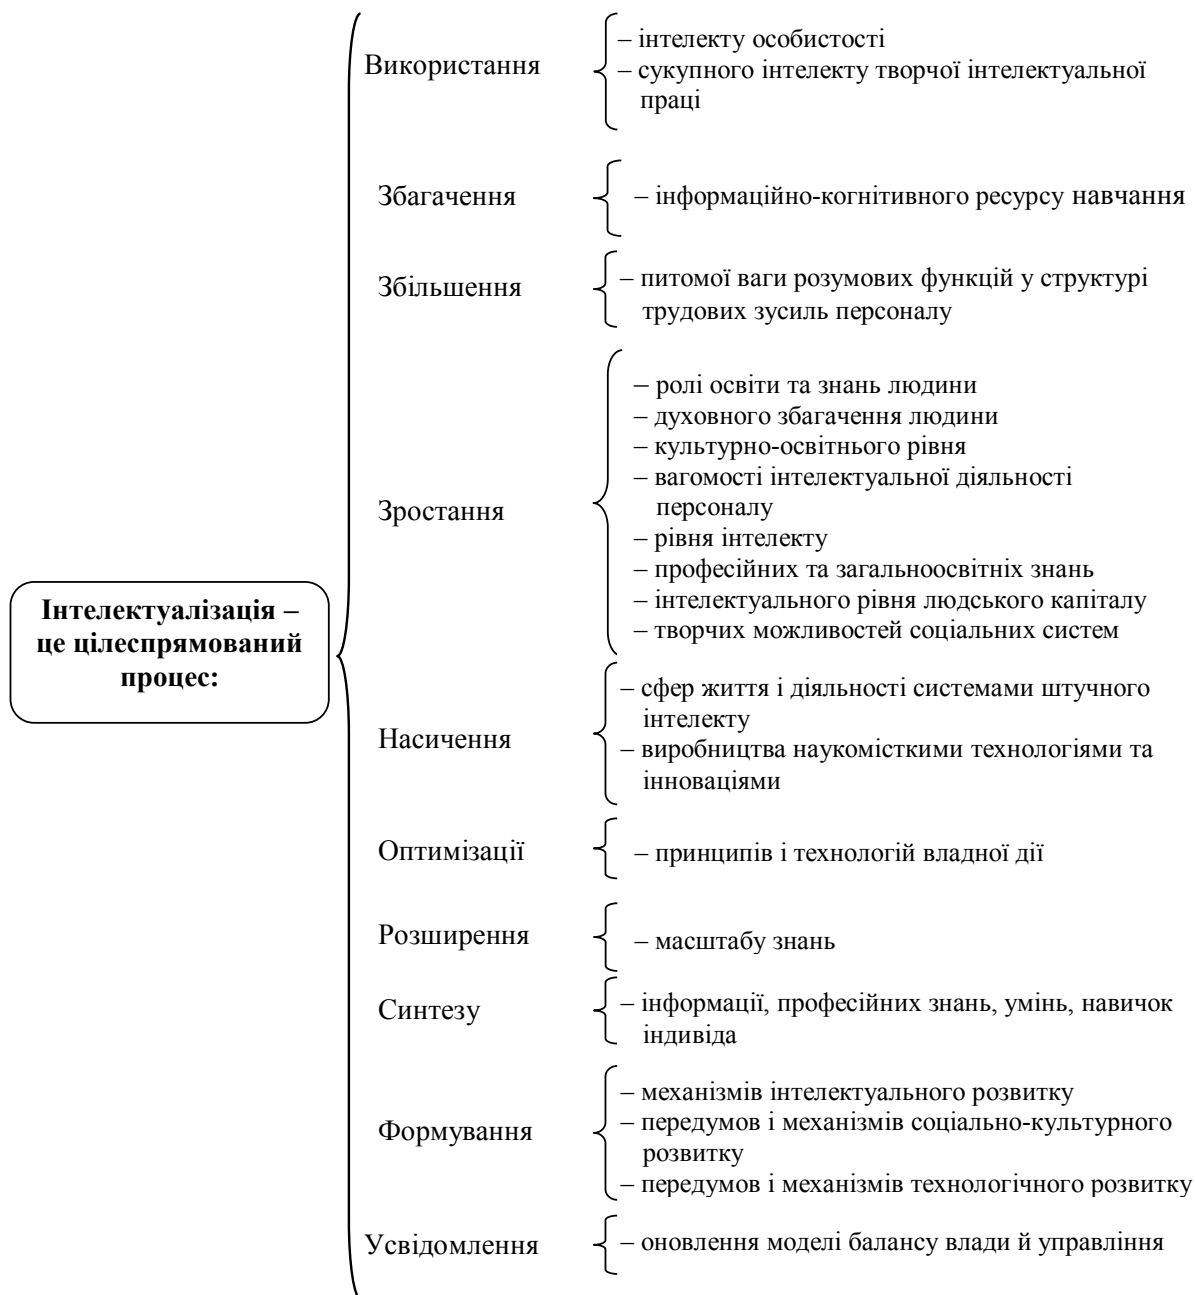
Інтелектуалізація – це цілеспрямований процес:

Використання
– інтелекту особистості
– сукупного інтелекту творчої інтелектуальної праці

Збагачення
– інформаційно-когнітивного ресурсу навчання

Збільшення
– питомої ваги розумових функцій у структурі трудових зусиль персоналу

Зростання
– ролі освіти та знань людини
– духовного збагачення людини
– культурно-освітнього рівня
– вагомості інтелектуальної діяльності персоналу
– рівня інтелекту
– професійних та загальноосвітніх знань
– інтелектуального рівня людського капіталу
– творчих можливостей соціальних систем

Насичення
– сфер життя і діяльності системами штучного інтелекту
– виробництва наукомісткими технологіями та інноваціями

Оптимізації
– принципів і технологій владної дії

Розширення
– масштабу знань

Синтезу
– інформації, професійних знань, умінь, навичок індивіда

Формування
– механізмів інтелектуального розвитку
– передумов і механізмів соціально-культурного розвитку
– передумов і механізмів технологічного розвитку

Усвідомлення
– оновлення моделі балансу влади й управління